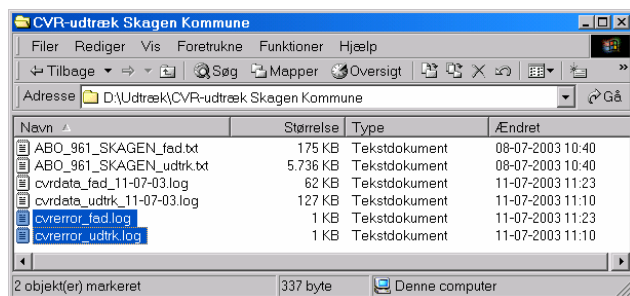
CVR-udtræk Skagen Kommune

Filer Rediger Vis Foretrukne Funktioner Hjælp

Tilbage Søg Mapper Oversigt

Adresse D:\Udtræk\CVR-udtræk Skagen Kommune Gå

| Navn | Størrelse | Type | Ændret |
|---|---|---|---|
| ABO_961_SKAGEN_fad.txt | 175 KB | Tekstdokument | 08-07-2003 10:40 |
| ABO_961_SKAGEN_udtrk.txt | 5.736 KB | Tekstdokument | 08-07-2003 10:40 |
| cvrdata_fad_11-07-03.log | 62 KB | Tekstdokument | 11-07-2003 11:23 |
| cvrdata_udtrk_11-07-03.log | 127 KB | Tekstdokument | 11-07-2003 11:10 |
| cvrerror_fad.log | 1 KB | Tekstdokument | 11-07-2003 11:23 |
| cvrerror_udtrk.log | 1 KB | Tekstdokument | 11-07-2003 11:10 |

2 objekt(er) markeret | 337 byte | Denne computer